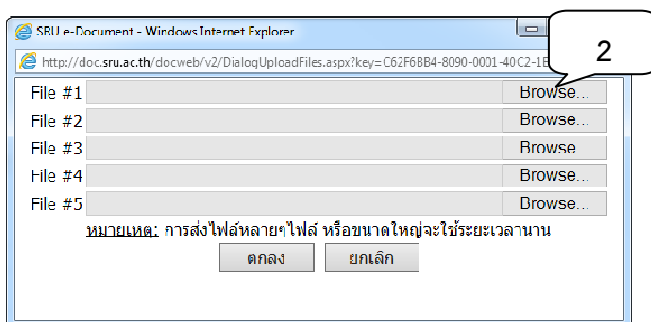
SRU e-Document - Windows Internet Explorer

http://doc.sru.ac.th/docweb/v2/DialogUploadFiles.aspx?key=C62F6BB4-8090-0001-40C2-1E

2

File #1 Browse...
File #2 Browse...
File #3 Browse
File #4 Browse...
File #5 Browse...

หมายเหตุ: การส่งไฟล์หลายๆไฟล์ หรือขนาดใหญ่จะใช้ระยะเวลานาน

ตกลง ยกเลิก